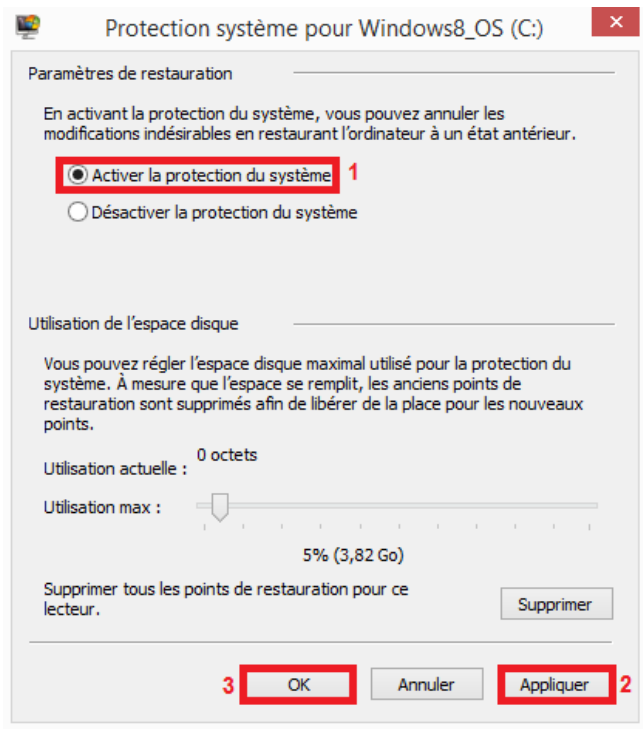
Protection système pour Windows8_OS (C:)

Paramètres de restauration

En activant la protection du système, vous pouvez annuler les modifications indésirables en restaurant l'ordinateur à un état antérieur.

Activer la protection du système 1

Désactiver la protection du système

Utilisation de l'espace disque

Vous pouvez régler l'espace disque maximal utilisé pour la protection du système. À mesure que l'espace se remplit, les anciens points de restauration sont supprimés afin de libérer de la place pour les nouveaux points.

Utilisation actuelle : 0 octets

Utilisation max :

5% (3,82 Go)

Supprimer tous les points de restauration pour ce lecteur.

Supprimer

3 OK Annuler Appliquer 2